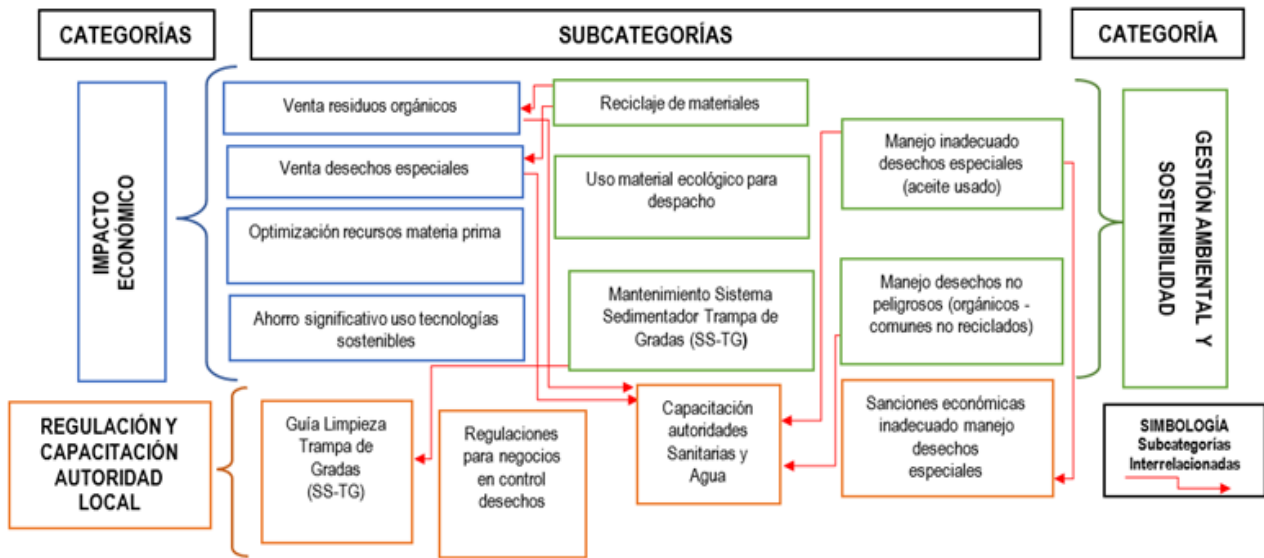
CATEGORÍAS

SUBCATEGORÍAS

CATEGORÍA

IMPACTO ECONÓMICO

Venta residuos orgánicos

Venta desechos especiales

Optimización recursos materia prima

Ahorro significativo uso tecnologías sostenibles

Reciclaje de materiales

Uso material ecológico para despacho

Mantenimiento Sistema Sedimentador Trampa de Gradas (SS-TG)

Manejo inadecuado desechos especiales (aceite usado)

Manejo desechos no peligrosos (orgánicos - comunes no reciclados)

GESTIÓN AMBIENTAL Y SOSTENIBILIDAD

REGULACIÓN Y CAPACITACIÓN AUTORIDAD LOCAL

Guía Limpieza Trampa de Gradas (SS-TG)

Regulaciones para negocios en control desechos

Capacitación autoridades Sanitarias y Agua

Sanciones económicas inadecuado manejo desechos especiales

SIMBOLOGÍA
Subcategorías Interrelacionadas